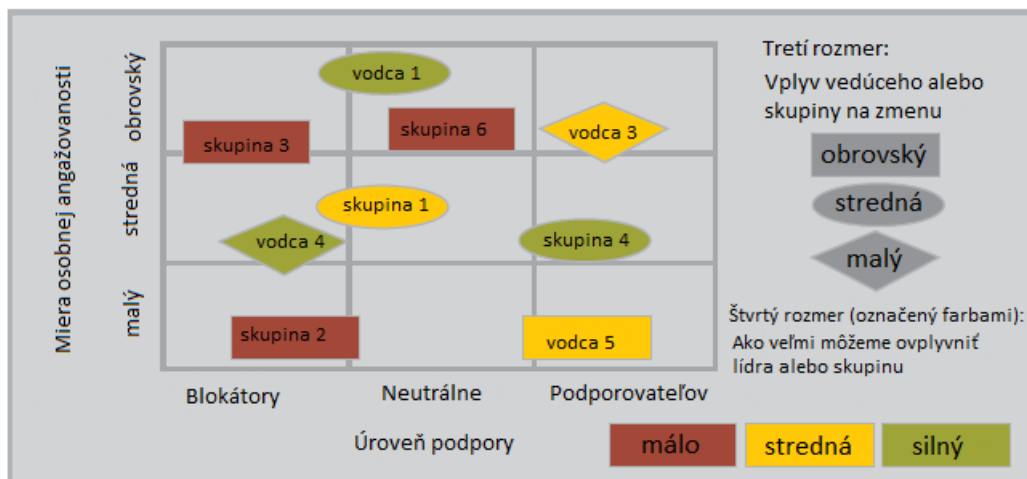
Miera osobnej angažovanosti

obrovský
stredná
malý

vodca 1
skupina 3
skupina 6
vodca 3
skupina 1
vodca 4
skupina 4
skupina 2
vodca 5

Blokátory
Neutrálne
Podporovateľov

Úroveň podpory

Tretí rozmer:
Vplyv vedúceho alebo skupiny na zmenu

obrovský
stredná
malý

Štvrtý rozmer (označený farbami):
Ako veľmi môžeme ovplyvniť lídra alebo skupinu

málo
stredná
silný